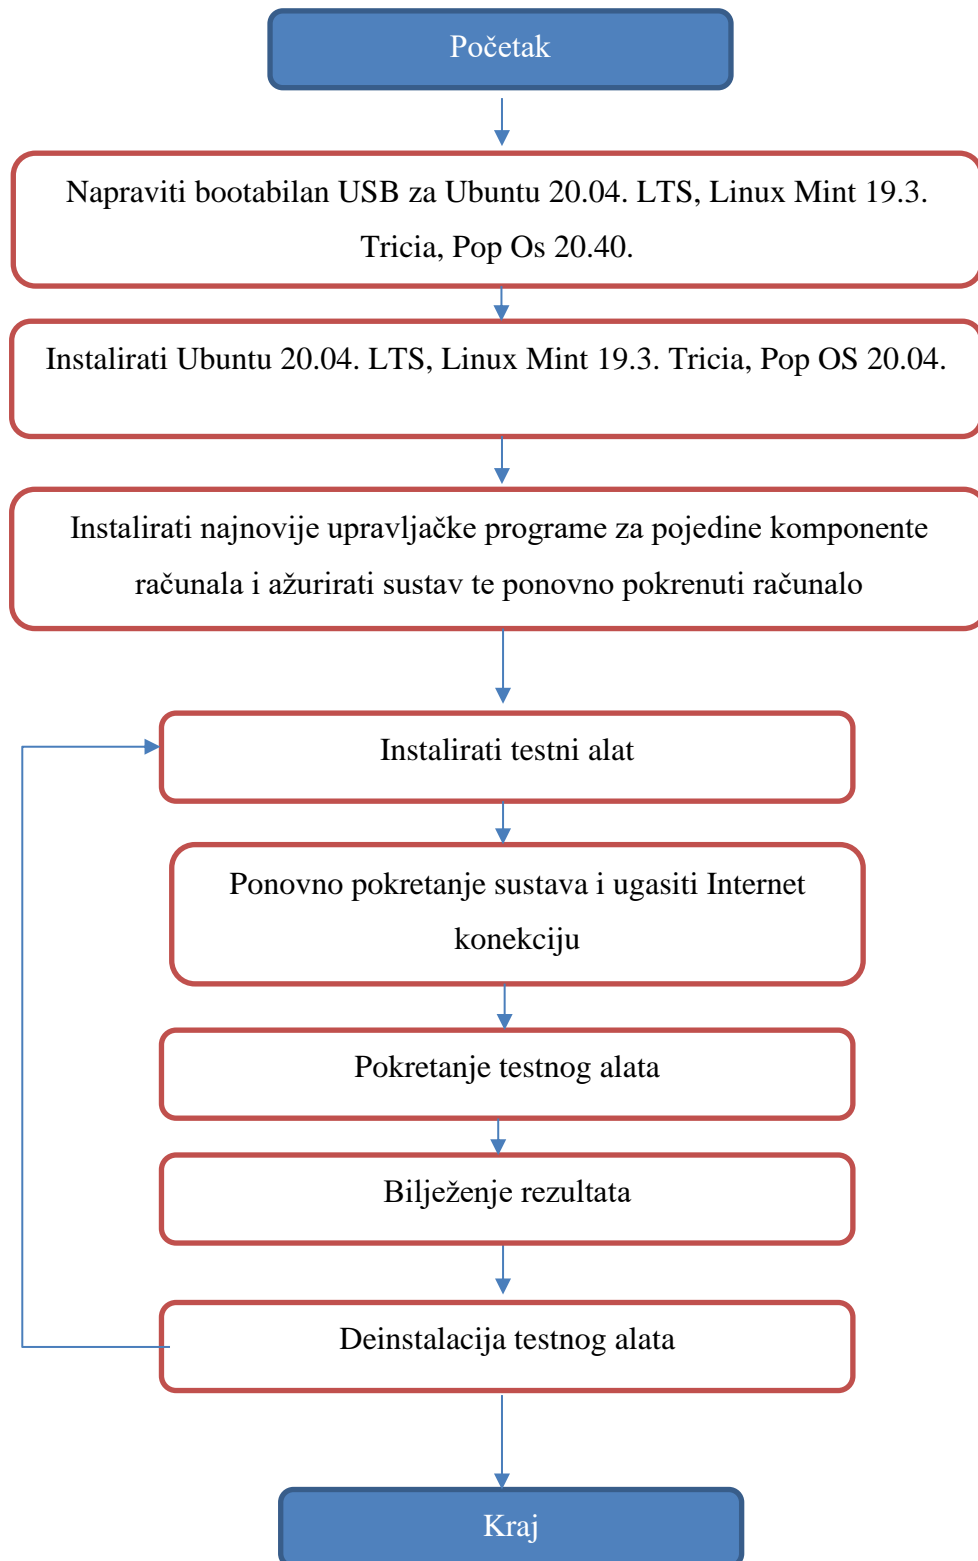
Početak

Napraviti bootabilan USB za Ubuntu 20.04. LTS, Linux Mint 19.3. Tricia, Pop Os 20.40.

Instalirati Ubuntu 20.04. LTS, Linux Mint 19.3. Tricia, Pop OS 20.04.

Instalirati najnovije upravljačke programe za pojedine komponente računala i ažurirati sustav te ponovno pokrenuti računalo

Instalirati testni alat

Ponovno pokretanje sustava i ugasiti Internet konekciju

Pokretanje testnog alata

Bilježenje rezultata

Deinstalacija testnog alata

Kraj